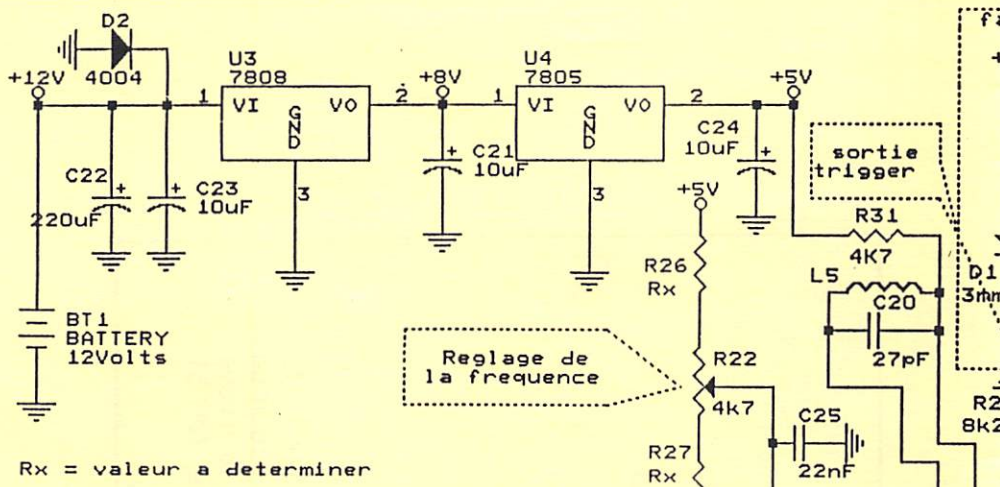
D2
4004
+12V
U3
7808
1 VI
GND
VO 2
3
+8V
U4
7805
1 VI
GND
VO 2
3
+5V
C22
220uF
C23
10uF
C21
10uF
C24
10uF
+5V
sortie
trigger
R31
4K7
L5
C20
27pF
D1
3mm
BT1
BATTERY
12Volts
R26
Rx
Reglage de
la frequence
R22
4k7
C25
22nF
R27
Rx
R2
8k2
fa
Rx = valeur a determiner